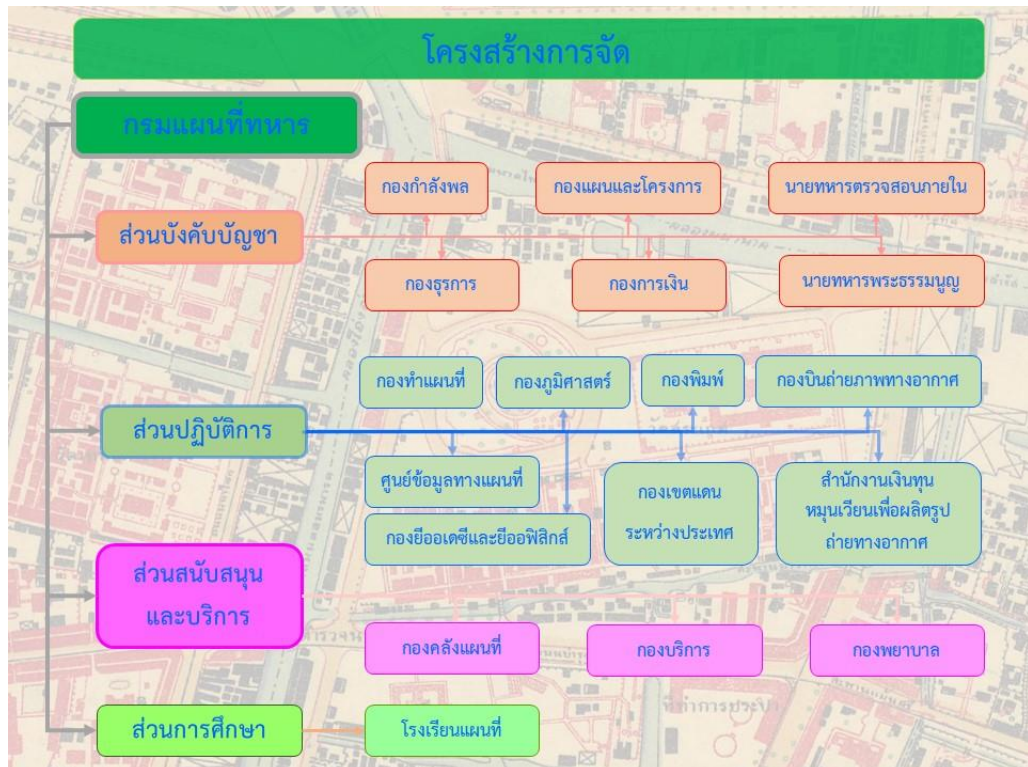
โครงสร้างการจัด

กรมแผนที่ทหาร

ส่วนบังคับบัญชา

กองกำลังพล

กองแผนและโครงการ

นายทหารตรวจสอบภายใน

กองธุรการ

กองการเงิน

นายทหารพระธรรมนูญ

ส่วนปฏิบัติการ

กองทำแผนที่

กองภูมิศาสตร์

กองพิมพ์

กองบินถ่ายภาพทางอากาศ

ศูนย์ข้อมูลทางแผนที่

กองยีออเดซีและยีออฟิสิกส์

กองเขตแดนระหว่างประเทศ

สำนักงานเงินทุนหมุนเวียนเพื่อผลิตรูปถ่ายทางอากาศ

ส่วนสนับสนุนและบริการ

กองคลังแผนที่

กองบริการ

กองพยาบาล

ส่วนการศึกษา

โรงเรียนแผนที่